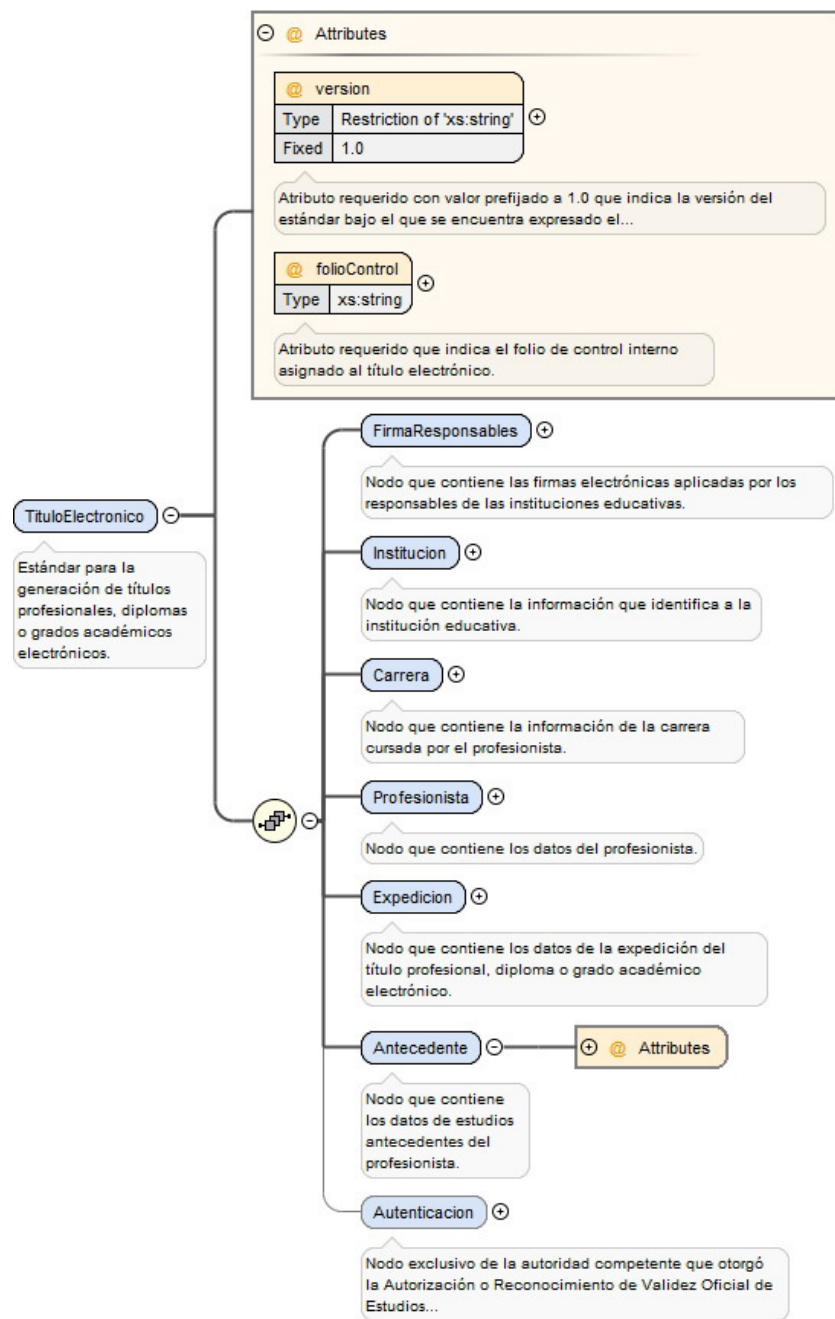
@ Attributes

@ version

| Type | Restriction of 'xs:string' |
|---|---|
| Fixed | 1.0 |

Atributo requerido con valor prefijado a 1.0 que indica la versión del estándar bajo el que se encuentra expresado el...

@ folioControl

| Type | xs:string |
|---|---|

Atributo requerido que indica el folio de control interno asignado al título electrónico.

TituloElectronico

Estándar para la generación de títulos profesionales, diplomas o grados académicos electrónicos.

FirmaResponsables

Nodo que contiene las firmas electrónicas aplicadas por los responsables de las instituciones educativas.

Institucion

Nodo que contiene la información que identifica a la institución educativa.

Carrera

Nodo que contiene la información de la carrera cursada por el profesionista.

Profesionista

Nodo que contiene los datos del profesionista.

Expedicion

Nodo que contiene los datos de la expedición del título profesional, diploma o grado académico electrónico.

Antecedente

@ Attributes

Nodo que contiene los datos de estudios antecedentes del profesionista.

Autenticacion

Nodo exclusivo de la autoridad competente que otorgó la Autorización o Reconocimiento de Validez Oficial de Estudios...